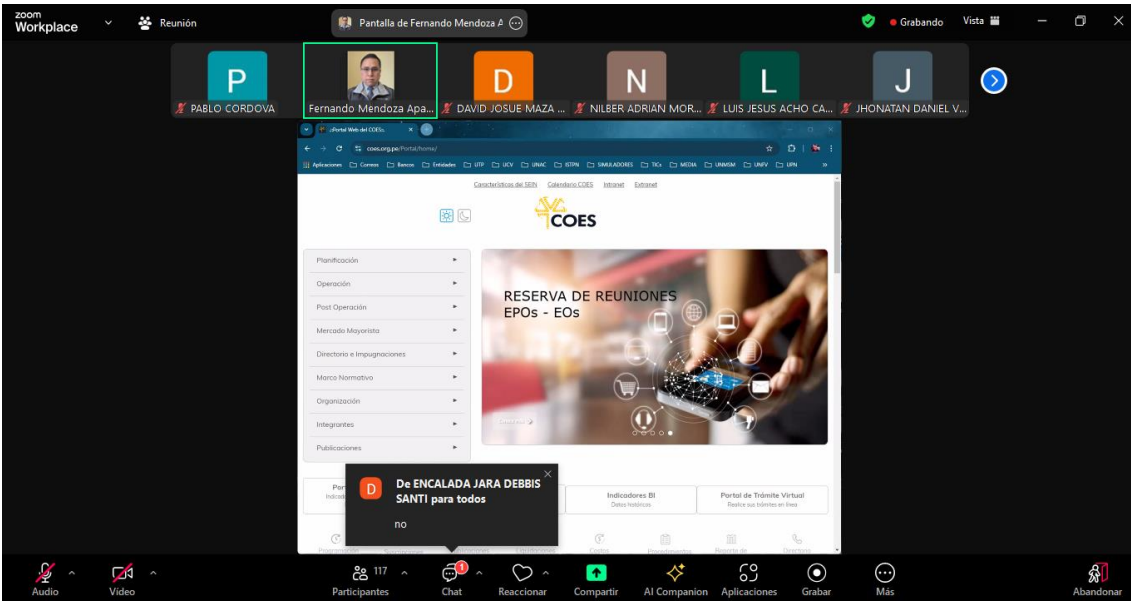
zoom Workplace

Reunión

Pantalla de Fernando Mendoza A

Grabando

Vista

P
PABLO CORDOVA

Fernando Mendoza Apa...

D
DAVID JOSUE MAZA ...

N
NILBER ADRIAN MOR...

L
LUIS JESUS ACHO CA...

J
JHONATAN DANIEL V...

:Portal Web del COES:

coes.org.pe/Portal/home/

Aplicaciones Correos Bancos Entidades UTP UCV UNAC ISTPN SIMULADORES TICs MEDIA UNMSM UNFV UPN

Características del SEIN Calendario COES Intranet Extranet

COES

Planificación
Operación
Post Operación
Mercado Mayorista
Directorio e Impugnaciones
Marco Normativo
Organización
Integrantes
Publicaciones

RESERVA DE REUNIONES
EPOs - EOs

Por
Indicad

Indicadores BI
Datos históricos

Portal de Trámite Virtual
Realice sus trámites en línea

De ENCALADA JARA DEBBIS SANTI para todos

no

Audio

Video

117
Participantes

1
Chat

Reaccionar

Compartir

AI Companion

Aplicaciones

Grabar

Más

Abandonar